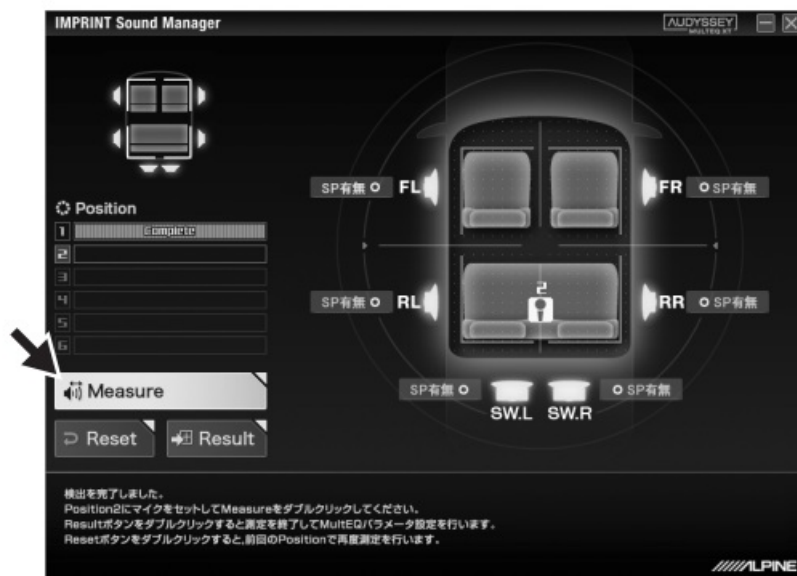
IMPRINT Sound Manager

AUDYSSEY MULTEQ XT

Position

1 Complete

2

3

4

5

6

Measure

Reset

Result

SP有無 FL

FR SP有無

SP有無 RL

RR SP有無

2

SP有無

SP有無

SW.L SW.R

検出を完了しました。
Position2にマイクをセットしてMeasureをダブルクリックしてください。
Resultボタンをダブルクリックすると測定を終了してMultEQパラメータ設定を行います。
Resetボタンをダブルクリックすると､前回のPositionで再度測定を行います。

ALPINE